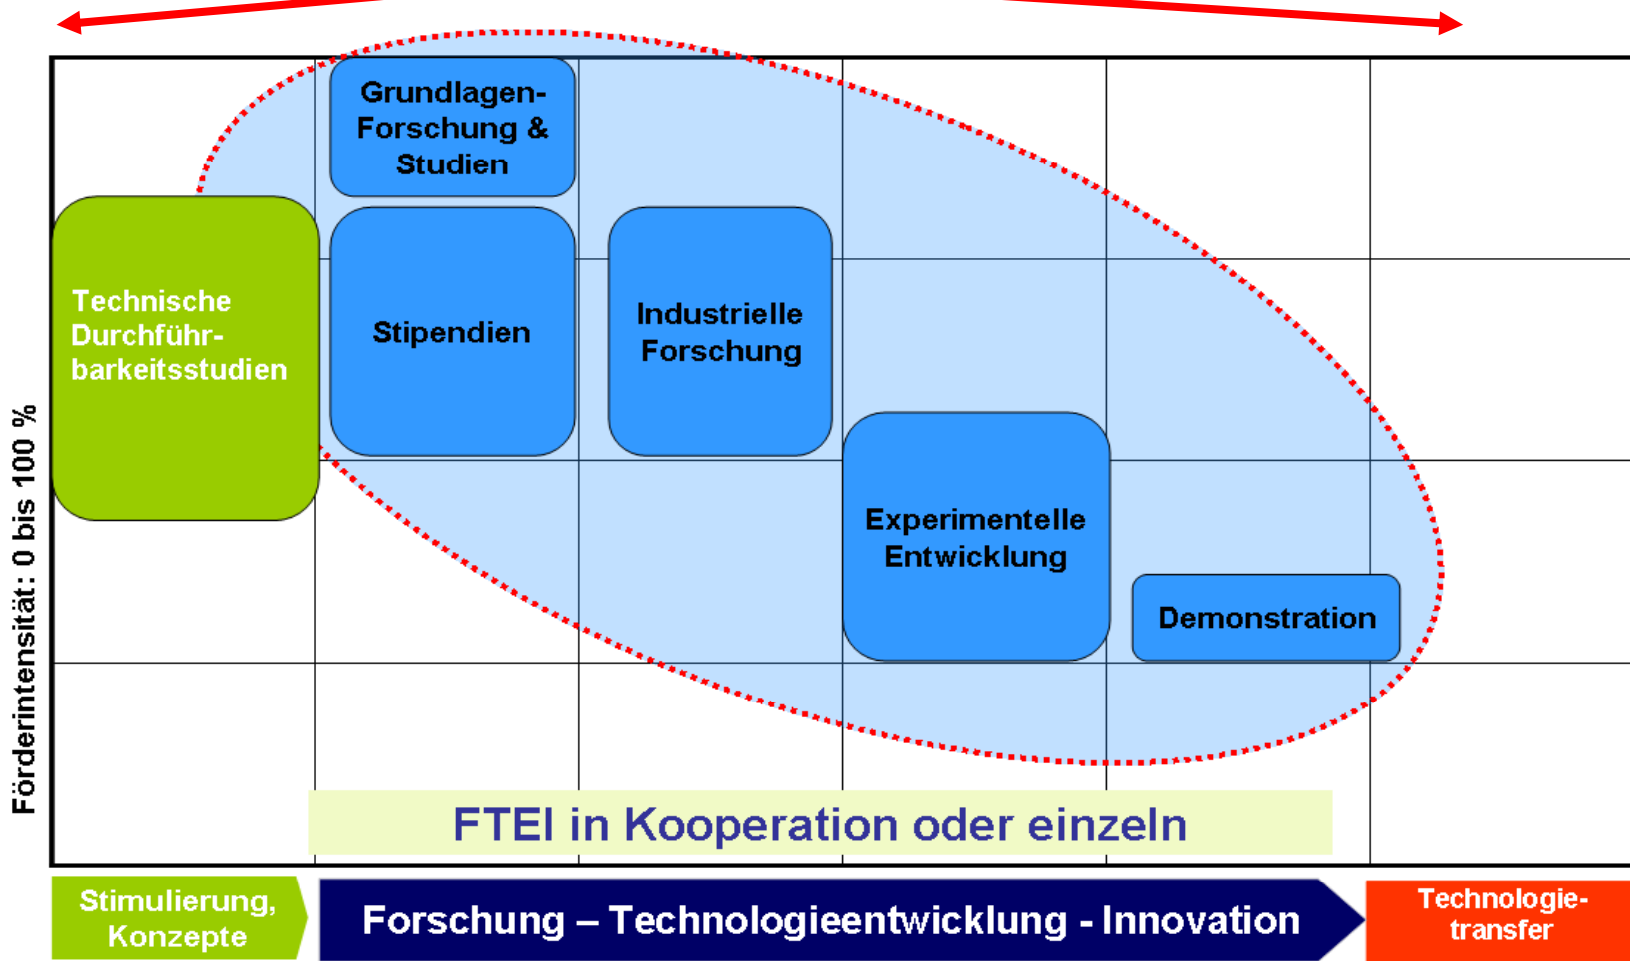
Förderintensität: 0 bis 100 %

Grundlagen-Forschung & Studien

Technische Durchführbarkeitsstudien

Stipendien

Industrielle Forschung

Experimentelle Entwicklung

Demonstration

FTEI in Kooperation oder einzeln

Stimulierung, Konzepte

Forschung – Technologieentwicklung - Innovation

Technologietransfer